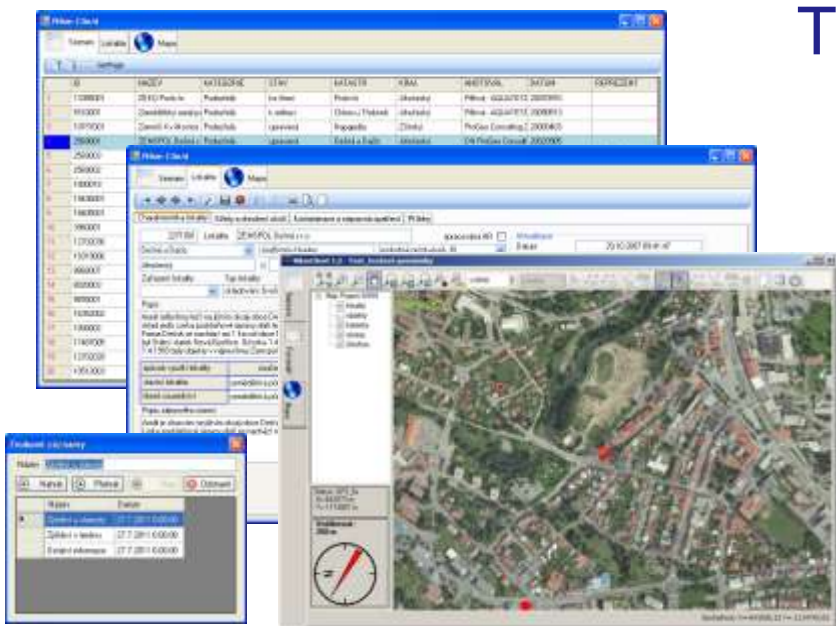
T

Seznam Lokality Mapa

ID NÁZEV KATEGORIE STAV KATASTR KRAJ ANOTOVAL DATUM

Seznam Lokality Mapa

Zásady pro sanaci

Přidat záznamy

Nahrát Přehrát Odstranit

| Název | Datum |
|---|---|
| Zjištění v okresu | 27.7.2011 0:00:00 |
| Zjištění v terénu | 27.7.2011 0:00:00 |
| Zadání informace | 27.7.2011 0:00:00 |